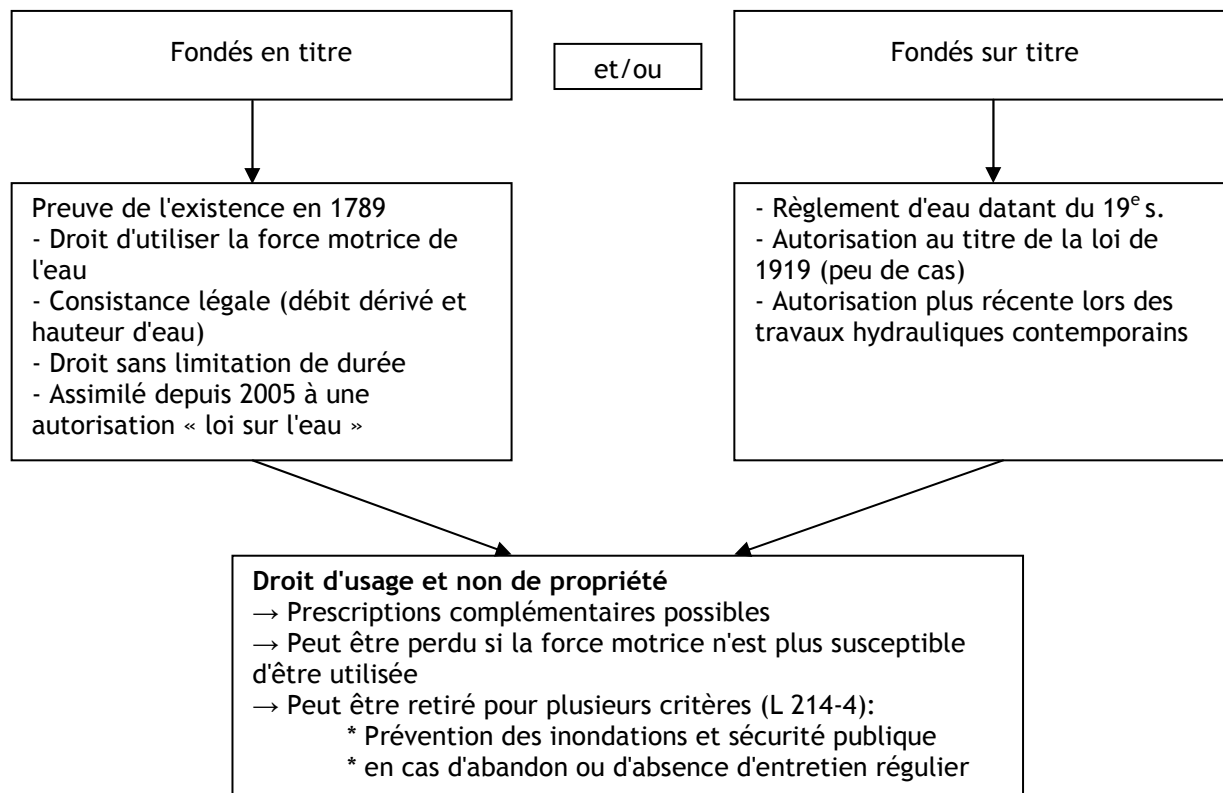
Fondés en titre

et/ou

Fondés sur titre

Preuve de l'existence en 1789
- Droit d'utiliser la force motrice de l'eau
- Consistance légale (débit dérivé et hauteur d'eau)
- Droit sans limitation de durée
- Assimilé depuis 2005 à une autorisation « loi sur l'eau »

- Règlement d'eau datant du 19$^{e}$ s.
- Autorisation au titre de la loi de 1919 (peu de cas)
- Autorisation plus récente lors des travaux hydrauliques contemporains

**Droit d'usage et non de propriété**
→ Prescriptions complémentaires possibles
→ Peut être perdu si la force motrice n'est plus susceptible d'être utilisée
→ Peut être retiré pour plusieurs critères (L 214-4):
* Prévention des inondations et sécurité publique
* en cas d'abandon ou d'absence d'entretien régulier